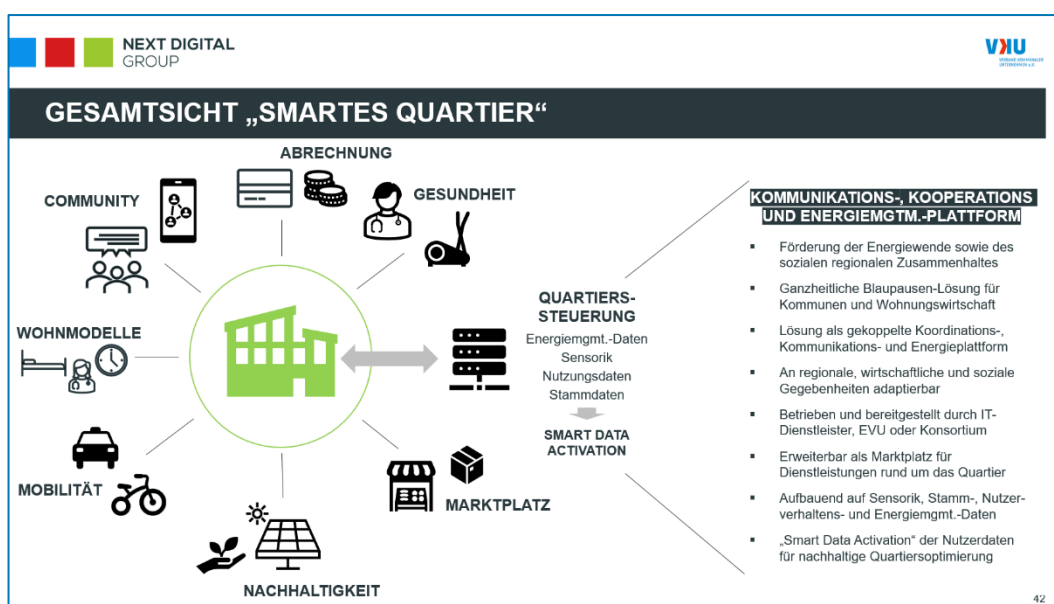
NEXT DIGITAL GROUP

VKU
VERBAND KOMMUNALER UNTERNEHMEN e.V.

GESAMTSICHT „SMARTES QUARTIER“

ABRECHNUNG

COMMUNITY

GESUNDHEIT

WOHNMODELLE

MOBILITÄT

MARKTPLATZ

NACHHALTIGKEIT

QUARTIERS-STEUERUNG
Energiemgmt.-Daten
Sensorik
Nutzungsdaten
Stammdaten

SMART DATA ACTIVATION

KOMMUNIKATIONS-, KOOPERATIONS UND ENERGIEMGTM.-PLATTFORM

- Förderung der Energiewende sowie des sozialen regionalen Zusammenhaltes
- Ganzheitliche Blaupausen-Lösung für Kommunen und Wohnungswirtschaft
- Lösung als gekoppelte Koordinations-, Kommunikations- und Energieplattform
- An regionale, wirtschaftliche und soziale Gegebenheiten adaptierbar
- Betrieben und bereitgestellt durch IT-Dienstleister, EVU oder Konsortium
- Erweiterbar als Marktplatz für Dienstleistungen rund um das Quartier
- Aufbauend auf Sensorik, Stamm-, Nutzerverhaltens- und Energiemgmt.-Daten
- „Smart Data Activation“ der Nutzerdaten für nachhaltige Quartiersoptimierung

42